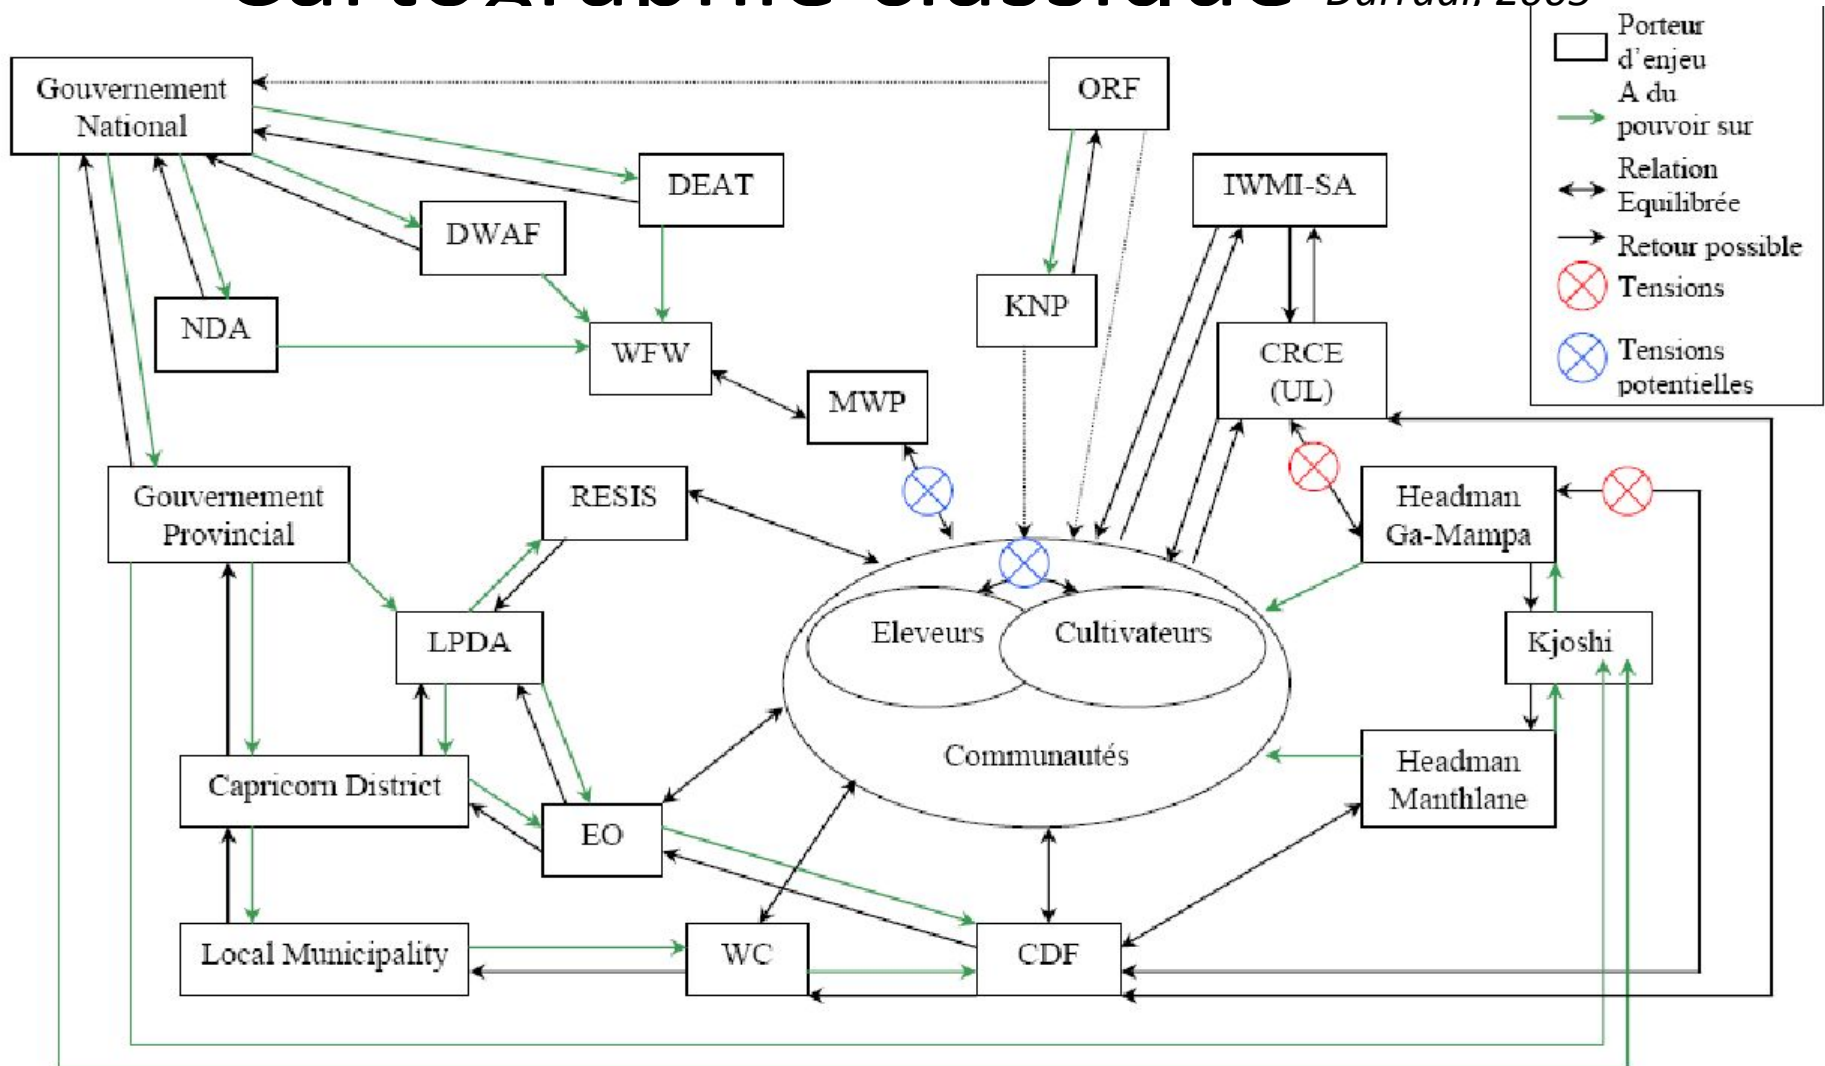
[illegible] Durand, 2005

Porteur d'enjeu
A du pouvoir sur
Relation Equilibrée
Retour possible
Tensions
Tensions potentielles

Gouvernement National
ORF
DEAT
IWMI-SA
DWAF
KNP
NDA
WFW
CRCE (UL)
MWP
Gouvernement Provincial
RESIS
Headman Ga-Mampa
LPDA
Eleveurs
Cultivateurs
Kjoshi
Communautés
Capricorn District
Headman Manthlane
EO
Local Municipality
WC
CDF